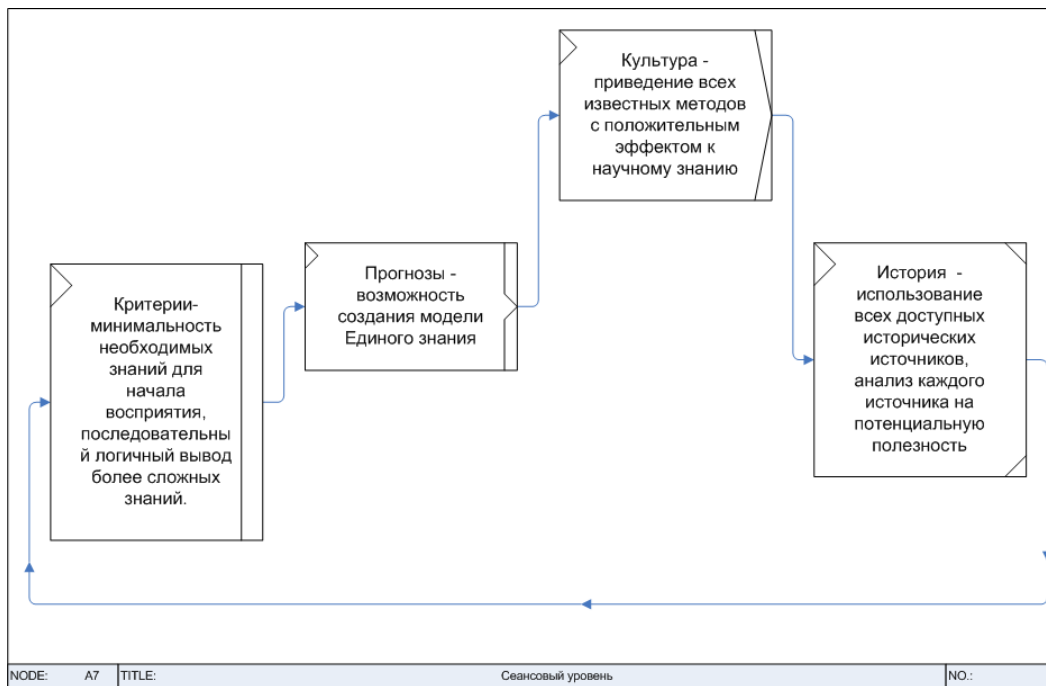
Культура - приведение всех известных методов с положительным эффектом к научному знанию

Критерии- минимальность необходимых знаний для начала восприятия, последовательный логичный вывод более сложных знаний.

Прогнозы - возможность создания модели Единого знания

История - использование всех доступных исторических источников, анализ каждого источника на потенциальную полезность

| NODE: | A7 | TITLE: | Сеансовый уровень | NO.: |
|---|---|---|---|---|